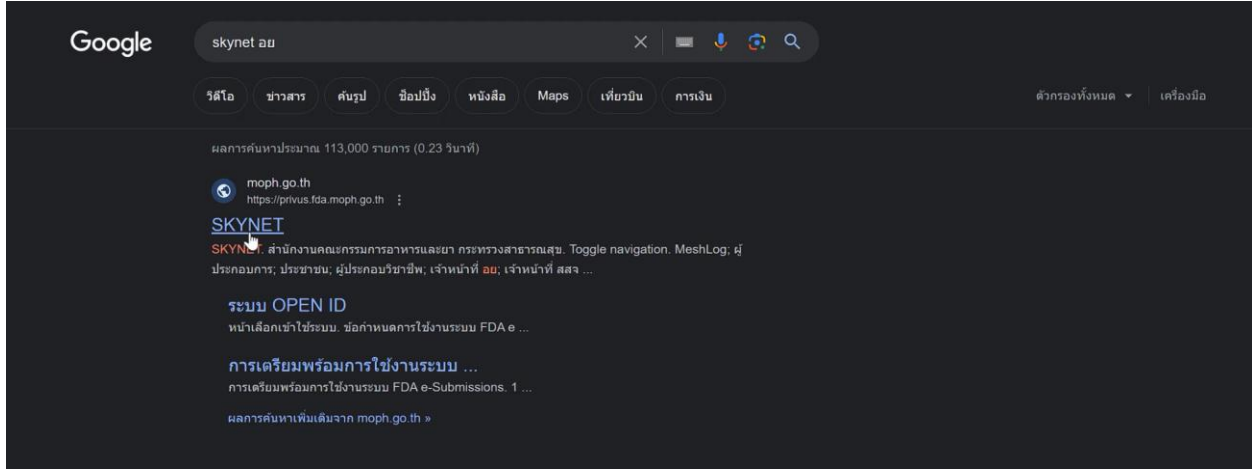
Google

skynet อย

วิดีโอ ข่าวสาร ค้นรูป ช้อปปิ้ง หนังสือ Maps เที่ยวบิน การเงิน

ตัวกรองทั้งหมด ▾ เครื่องมือ

ผลการค้นหาประมาณ 113,000 รายการ (0.23 วินาที)

moph.go.th
https://privus.fda.moph.go.th ⋮

SKYNET

SKYNET: สำนักงานคณะกรรมการอาหารและยา กระทรวงสาธารณสุข. Toggle navigation. MeshLog; ผู้ประกอบการ; ประชาชน; ผู้ประกอบวิชาชีพ; เจ้าหน้าที่ อย; เจ้าหน้าที่ สสจ ...

ระบบ OPEN ID
หน้าเลือกเข้าใช้ระบบ. ข้อกำหนดการใช้งานระบบ FDA e ...

การเตรียมพร้อมการใช้งานระบบ ...
การเตรียมพร้อมการใช้งานระบบ FDA e-Submissions. 1 ...

ผลการค้นหาเพิ่มเติมจาก moph.go.th »